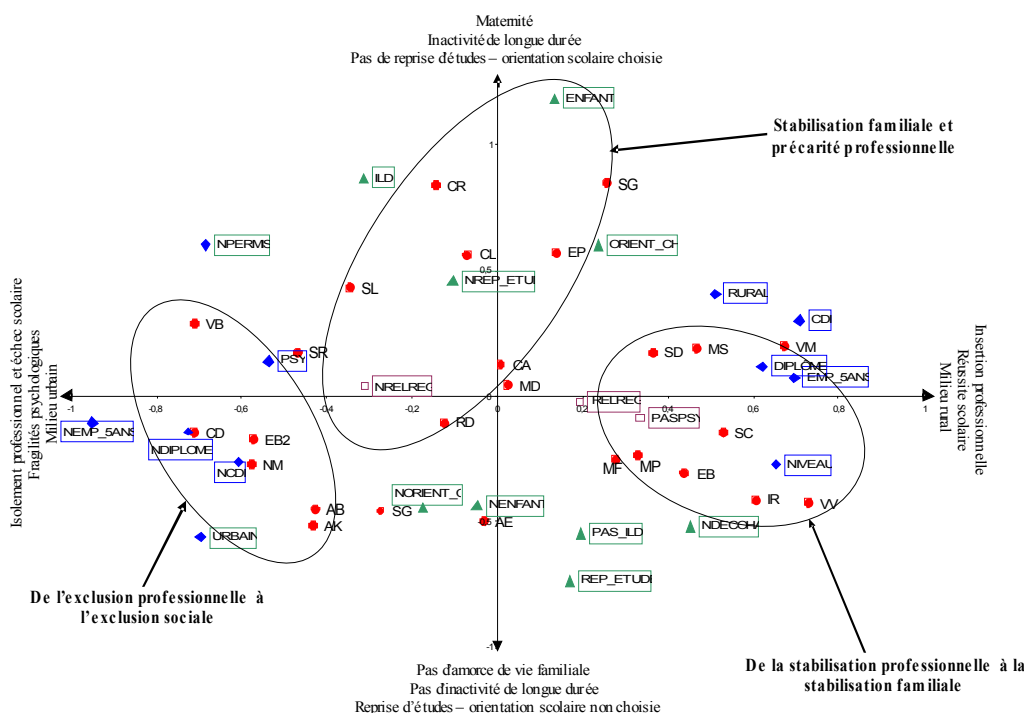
Maternité
Inactivité de longue durée
Pas de reprise d'études – orientation scolaire choisie

Stabilisation familiale et précarité professionnelle

ENFANT
1
ILD
CR
SG
NPERMS
CL
EP
ORIENT_CH
0,5
NREP_ETU
SL
RURAL
CDI
VB
SR
PSY
SD
MS
VM
DIPLOME
EMP_5ANS
CA
MD
NRELREC
RELREC
-1
-0,8
-0,6
-0,4
-0,2
0
0,2
0,4
0,6
0,8
1
NEMP_5ANS
CD
RD
PASPSY
SC
EB2
NDIPLOME
NM
NCDI
MF
MP
NIVEAU
EB
NORIENT_C
NENFANT
IR
VV
AB
SG
AE
AK
NDECSH
URBAIN
PAS_ILD
REP_ETUD
-1

Isolement professionnel et échec scolaire
Fragilités psychologiques
Milieu urbain

Insertion professionnelle
Réussite scolaire
Milieu rural

De l'exclusion professionnelle à l'exclusion sociale

De la stabilisation professionnelle à la stabilisation familiale

Pas d'amorce de vie familiale
Pas d'inactivité de longue durée
Reprise d'études – orientation scolaire non choisie